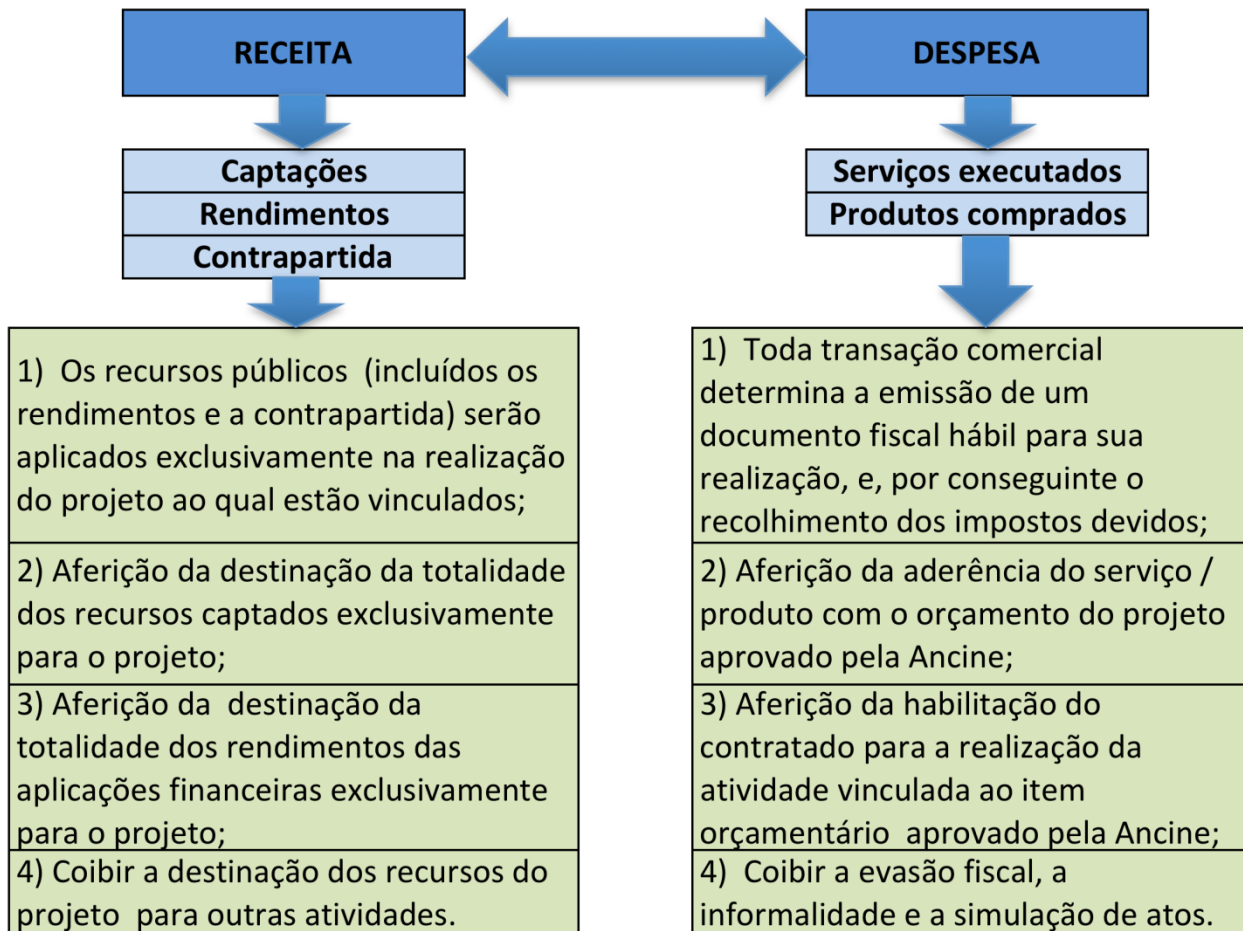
RECEITA

Captações
Rendimentos
Contrapartida

1) Os recursos públicos (incluídos os rendimentos e a contrapartida) serão aplicados exclusivamente na realização do projeto ao qual estão vinculados;

2) Aferição da destinação da totalidade dos recursos captados exclusivamente para o projeto;

3) Aferição da destinação da totalidade dos rendimentos das aplicações financeiras exclusivamente para o projeto;

4) Coibir a destinação dos recursos do projeto para outras atividades.

DESPESA

Serviços executados
Produtos comprados

1) Toda transação comercial determina a emissão de um documento fiscal hábil para sua realização, e, por conseguinte o recolhimento dos impostos devidos;

2) Aferição da aderência do serviço / produto com o orçamento do projeto aprovado pela Ancine;

3) Aferição da habilitação do contratado para a realização da atividade vinculada ao item orçamentário aprovado pela Ancine;

4) Coibir a evasão fiscal, a informalidade e a simulação de atos.